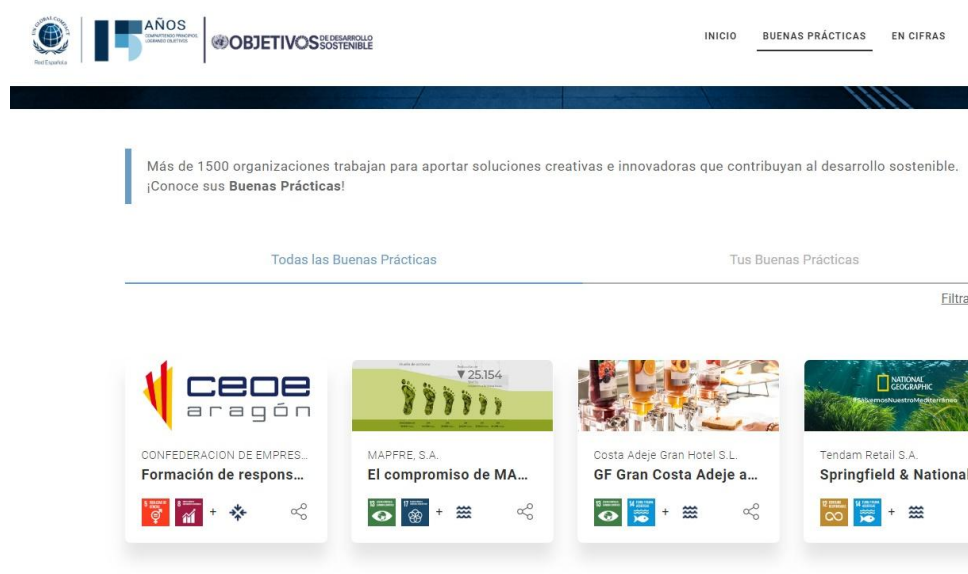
UN GLOBAL COMPACT Red Española

15 AÑOS COMPARTIENDO PRINCIPIOS, LOGRANDO OBJETIVOS

OBJETIVOS DE DESARROLLO SOSTENIBLE

INICIO BUENAS PRÁCTICAS EN CIFRAS

Más de 1500 organizaciones trabajan para aportar soluciones creativas e innovadoras que contribuyan al desarrollo sostenible. ¡Conoce sus **Buenas Prácticas**!

Todas las Buenas Prácticas

Tus Buenas Prácticas

Filtra

ceoe aragón

CONFEDERACION DE EMPRES...
Formación de respons...

+

▼25.154

MAPFRE, S.A.
El compromiso de MA...

+

Costa Adeje Gran Hotel S.L.
GF Gran Costa Adeje a...

+

NATIONAL GEOGRAPHIC
#SalvemosNuestroMediterráneo

Tendam Retail S.A.
Springfield & National

+